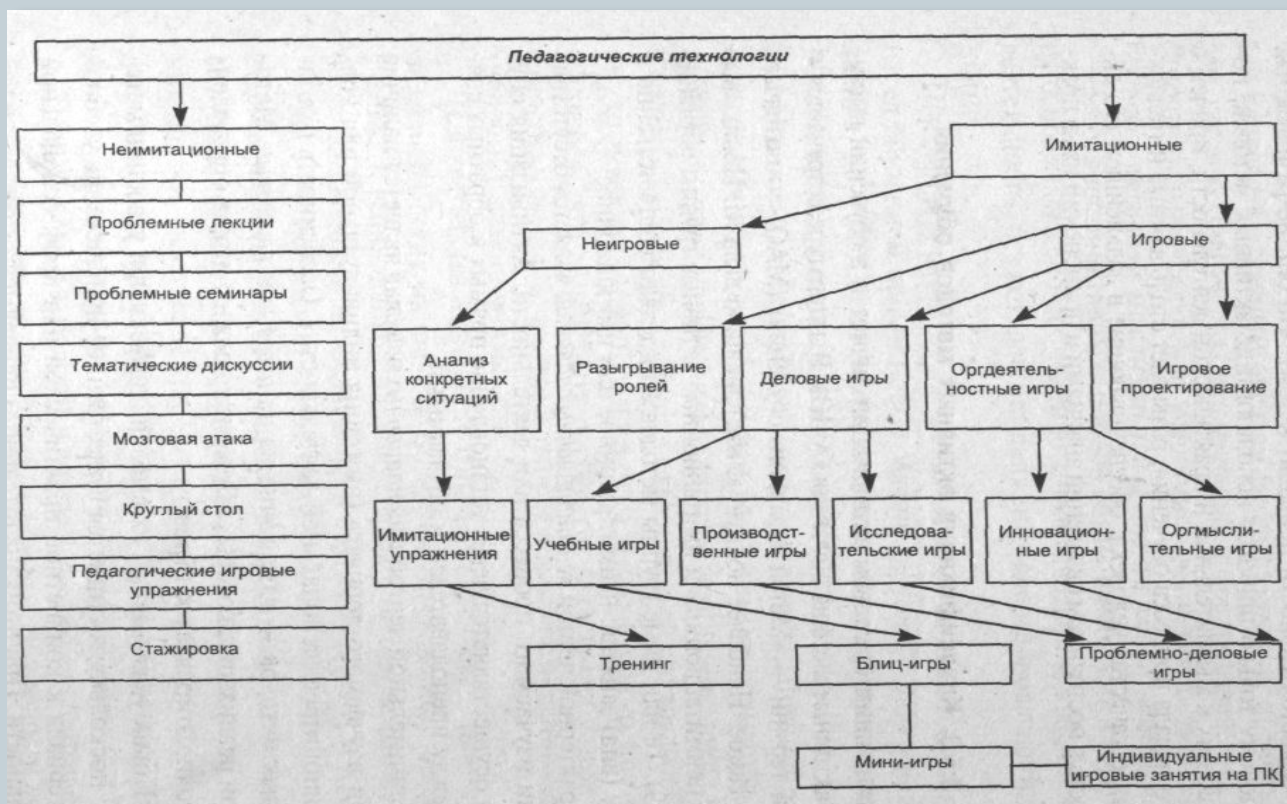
Педагогические технологии

Неимитационные

Проблемные лекции

Проблемные семинары

Тематические дискуссии

Мозговая атака

Круглый стол

Педагогические игровые упражнения

Стажировка

Имитационные

Неигровые

Игровые

Анализ конкретных ситуаций

Разыгрывание ролей

Деловые игры

Оргдеятельностные игры

Игровое проектирование

Имитационные упражнения

Учебные игры

Производственные игры

Исследовательские игры

Инновационные игры

Оргмыслительные игры

Тренинг

Блиц-игры

Проблемно-деловые игры

Мини-игры

Индивидуальные игровые занятия на ПК